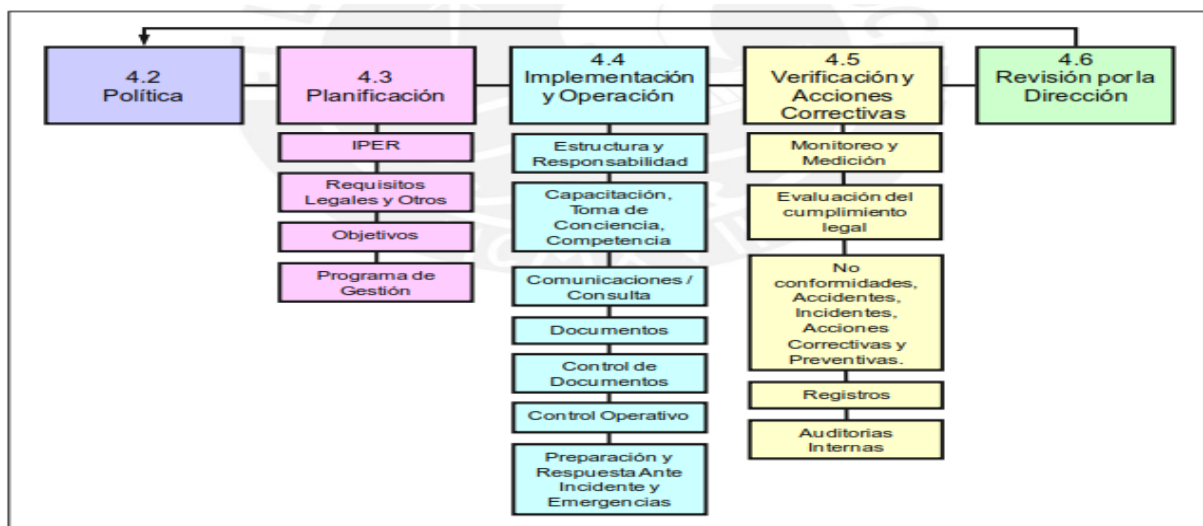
4.2
Política

4.3
Planificación

IPER

Requisitos Legales y Otros

Objetivos

Programa de Gestión

4.4
Implementación y Operación

Estructura y Responsabilidad

Capacitación, Toma de Conciencia, Competencia

Comunicaciones / Consulta

Documentos

Control de Documentos

Control Operativo

Preparación y Respuesta Ante Incidente y Emergencias

4.5
Verificación y Acciones Correctivas

Monitoreo y Medición

Evaluación del cumplimiento legal

No conformidades, Accidentes, Incidentes, Acciones Correctivas y Preventivas.

Registros

Auditorias Internas

4.6
Revisión por la Dirección